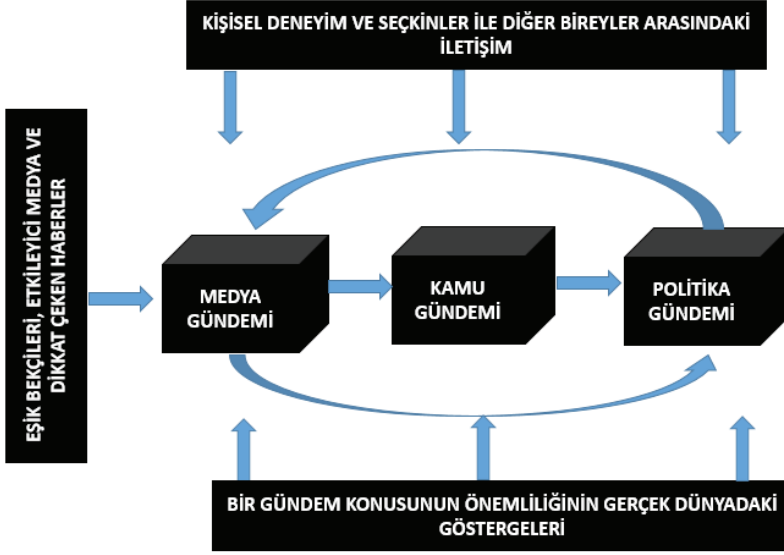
KİŞİSEL DENEYİM VE SEÇKİNLER İLE DİĞER BİREYLER ARASINDAKİ İLETİŞİM

EŞİK BEKÇİLERİ, ETKİLEYİCİ MEDYA VE DİKKAT ÇEKEN HABERLER

MEDYA GÜNDEMİ

KAMU GÜNDEMİ

POLİTİKA GÜNDEMİ

BİR GÜNDEM KONUSUNUN ÖNEMLİLİĞİNİN GERÇEK DÜNYADAKİ GÖSTERGELERİ